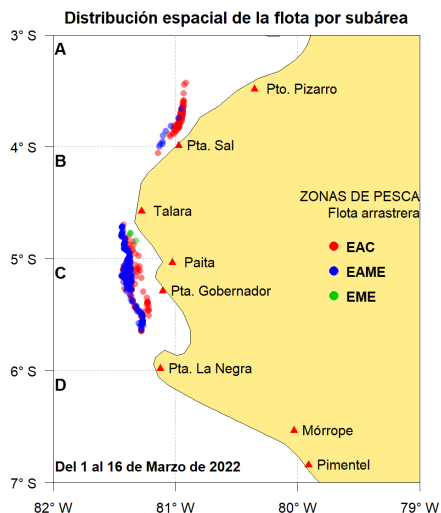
Distribución espacial de la flota por subárea

3° S
4° S
5° S
6° S
7° S

A
B
C
D

Pto. Pizarro
Pta. Sal
Talara
Paita
Pta. Gobernador
Pta. La Negra
Mórrope
Pimentel

ZONAS DE PESCA
Flota arrastrera
EAC
EAME
EME

Del 1 al 16 de Marzo de 2022

82° W
81° W
80° W
79° W